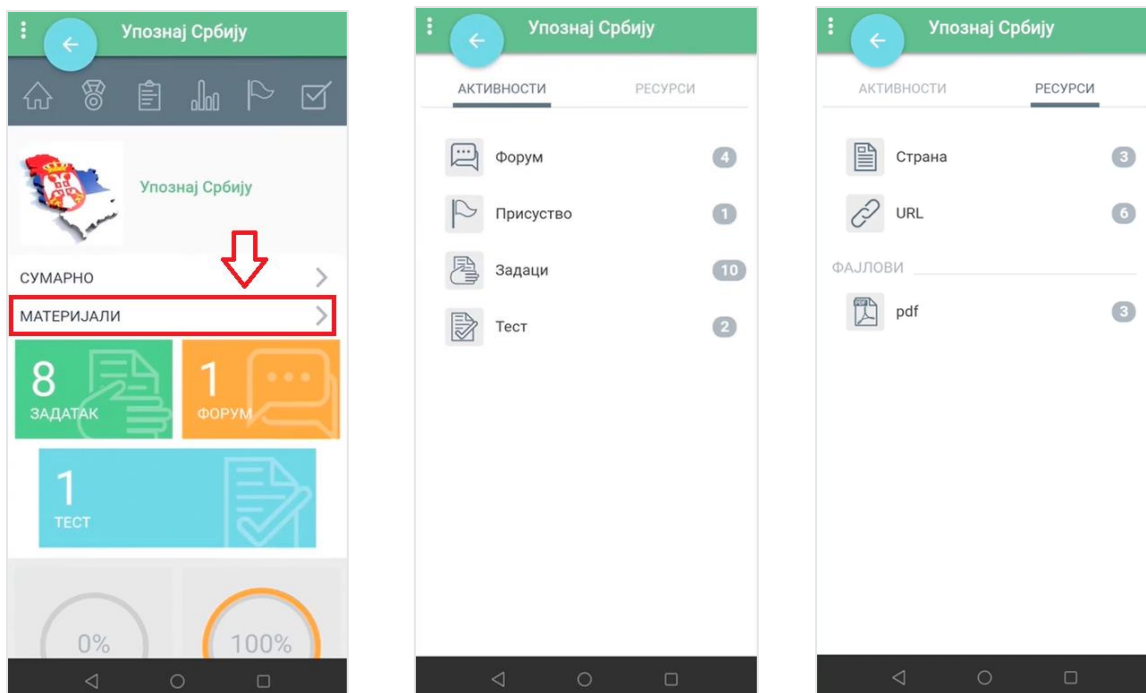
Упознај Србију

Упознај Србију

СУМАРНО

МАТЕРИЈАЛИ

8
ЗАДАТАК

1
ФОРУМ

1
ТЕСТ

0%

100%

Упознај Србију

АКТИВНОСТИ

РЕСУРСИ

Форум 4

Присуство 1

Задаци 10

Тест 2

Упознај Србију

АКТИВНОСТИ

РЕСУРСИ

Страна 3

URL 6

ФАЈЛОВИ

pdf 3